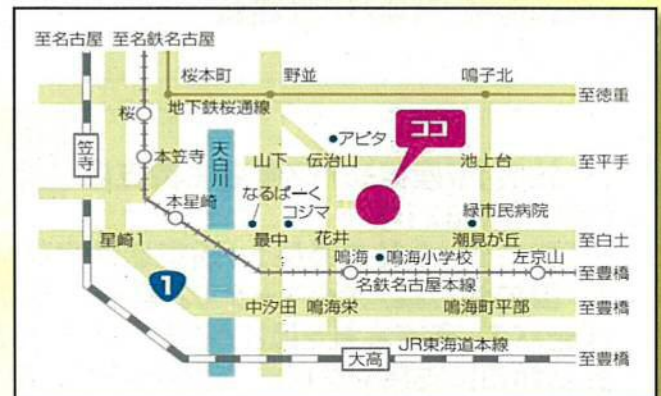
至名古屋 至名鉄名古屋

桜本町 野並 鳴子北

桜

地下鉄桜通線

至徳重

笠寺

本笠寺

天白川

アピタ

ココ

山下 伝治山

池上台

至平手

本星崎

なるぱーく

コジマ

緑市民病院

星崎1

最中

花井

潮見が丘

至白土

1

鳴海

鳴海小学校

左京山

至豊橋

名鉄名古屋本線

中汐田 鳴海栄

鳴海町平部

至豊橋

大高

JR東海道本線

至豊橋